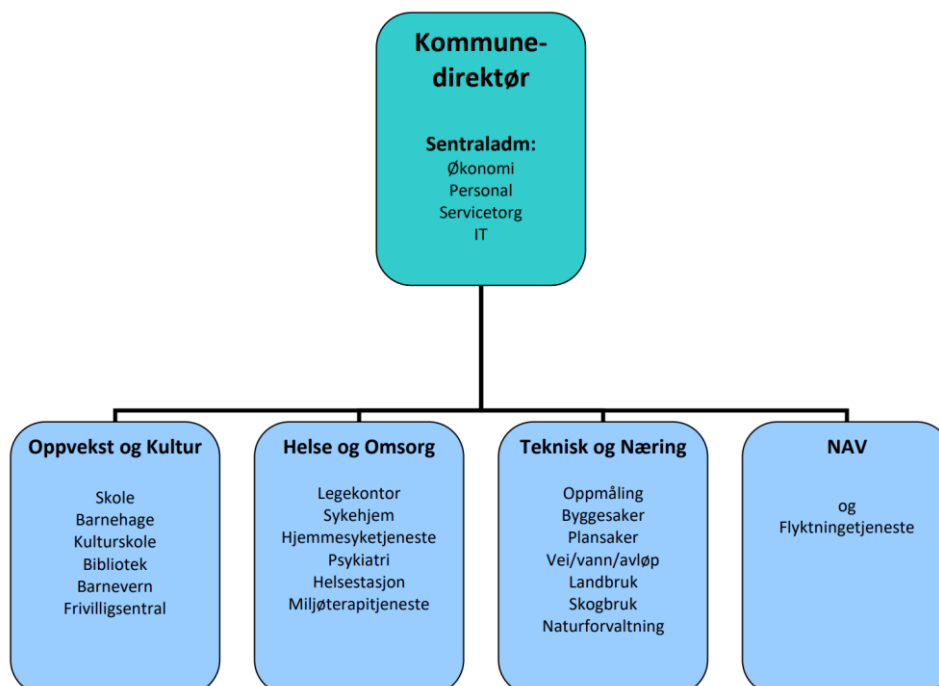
Kommunedirektør

Sentraladm:
Økonomi
Personal
Servicetorg
IT

Oppvekst og Kultur

Skole
Barnehage
Kulturskole
Bibliotek
Barnevern
Frivilligsentral

Helse og Omsorg

Legekontor
Sykehjem
Hjemmesyketjeneste
Psykiatri
Helsestasjon
Miljøterapitjeneste

Teknisk og Næring

Oppmåling
Byggesaker
Plansaker
Vei/vann/avløp
Landbruk
Skogbruk
Naturforvaltning

NAV

og
Flyktningetjeneste